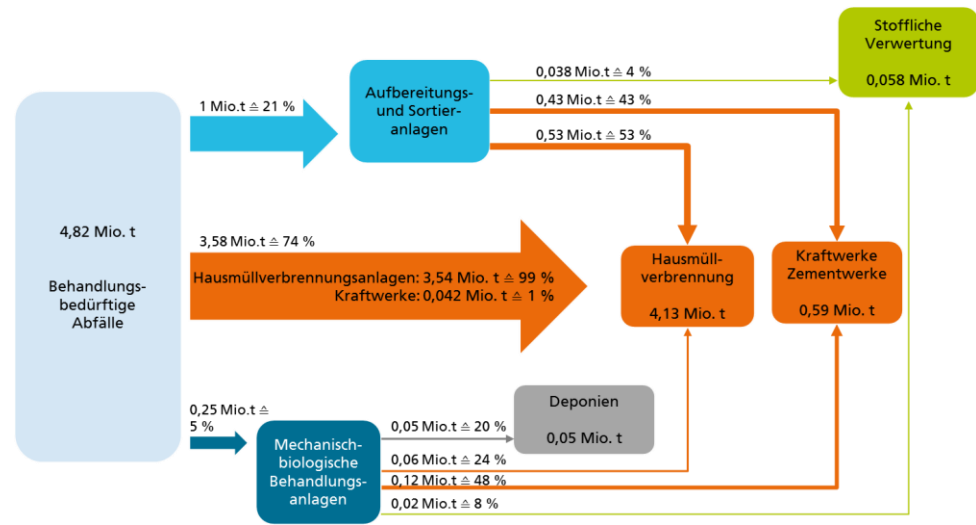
4,82 Mio. t

Behandlungsbedürftige Abfälle

1 Mio.t ≙ 21 %

Aufbereitungs- und Sortieranlagen

0,038 Mio.t ≙ 4 %

0,43 Mio.t ≙ 43 %

0,53 Mio.t ≙ 53 %

Stoffliche Verwertung

0,058 Mio. t

3,58 Mio.t ≙ 74 %

Hausmüllverbrennungsanlagen: 3,54 Mio. t ≙ 99 %
Kraftwerke: 0,042 Mio. t ≙ 1 %

Hausmüllverbrennung

4,13 Mio. t

Kraftwerke Zementwerke

0,59 Mio. t

0,25 Mio.t ≙ 5 %

Mechanisch-biologische Behandlungsanlagen

0,05 Mio.t ≙ 20 %

Deponien

0,05 Mio. t

0,06 Mio.t ≙ 24 %

0,12 Mio.t ≙ 48 %

0,02 Mio.t ≙ 8 %